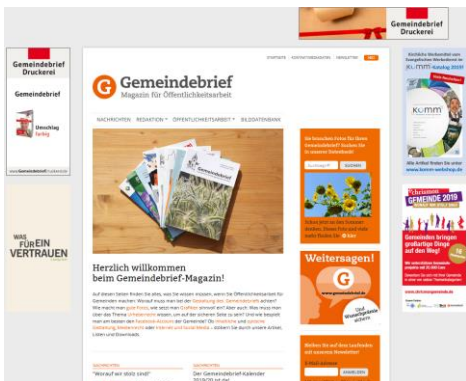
Gemeindebrief Druckerei

Gemeindebrief Druckerei

Gemeindebrief

Umschlag farbig

WAS FÜR EIN VERTRAUEN

STARTSEITE KONTAKTFORMULAR NEWSLETTER

Gemeindebrief
Magazin für Öffentlichkeitsarbeit

NACHRICHTEN REDAKTION ÖFFENTLICHKEITSARBEIT BILDDATENBANK

Herzlich willkommen beim Gemeindebrief-Magazin!

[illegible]

"Worauf wir stolz sind"

Der Gemeindebrief-Kalender

SUCHEN

Weitersagen!

G

kumm

#christsein GEMEINDE 2019

Gemeinden bringen großartige Dinge auf den Weg!